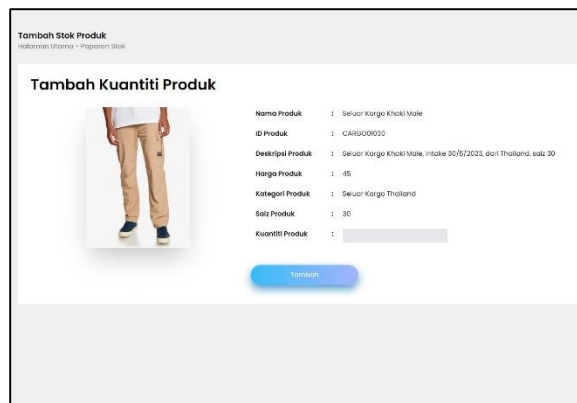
Tambah Stok Produk
Halaman Utama - Paparan Stok

Tambah Kuantiti Produk

Nama Produk : Seluar Kargo Khaki Male
ID Produk : CARGO01030
Deskripsi Produk : Seluar Kargo Khaki Male, intake 30/5/2023, dari Thailand, saiz 30
Harga Produk : 45
Kategori Produk : Seluar Kargo Thailand
Saiz Produk : 30
Kuantiti Produk :

Tambah